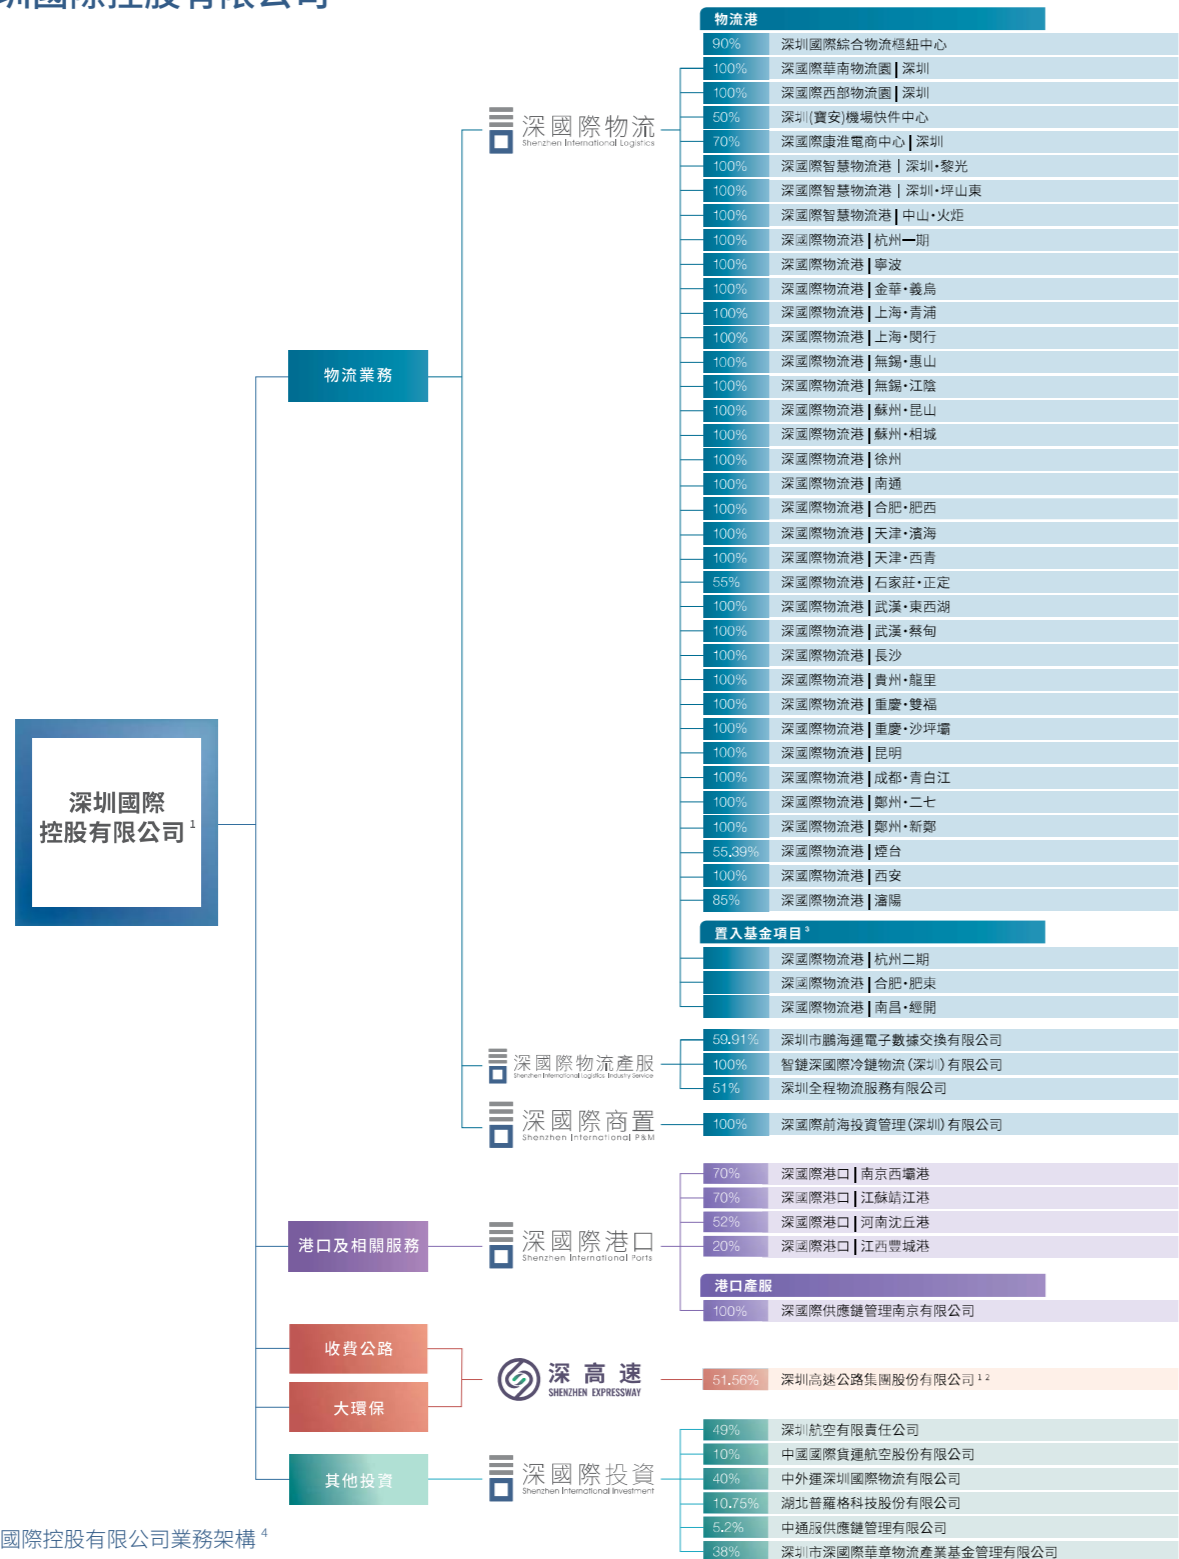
圳國際控股有限公司

深圳國際控股有限公司 $^1$

物流業務

深國際物流
Shenzhen International Logistics

物流港

| | |
|---|---|
| 90% | 深圳國際綜合物流樞紐中心 |
| 100% | 深國際華南物流園 \| 深圳 |
| 100% | 深國際西部物流園 \| 深圳 |
| 50% | 深圳(寶安)機場快件中心 |
| 70% | 深國際康淮電商中心 \| 深圳 |
| 100% | 深國際智慧物流港 \| 深圳·黎光 |
| 100% | 深國際智慧物流港 \| 深圳·坪山東 |
| 100% | 深國際智慧物流港 \| 中山·火炬 |
| 100% | 深國際物流港 \| 杭州一期 |
| 100% | 深國際物流港 \| 寧波 |
| 100% | 深國際物流港 \| 金華·義烏 |
| 100% | 深國際物流港 \| 上海·青浦 |
| 100% | 深國際物流港 \| 上海·閔行 |
| 100% | 深國際物流港 \| 無錫·惠山 |
| 100% | 深國際物流港 \| 無錫·江陰 |
| 100% | 深國際物流港 \| 蘇州·昆山 |
| 100% | 深國際物流港 \| 蘇州·相城 |
| 100% | 深國際物流港 \| 徐州 |
| 100% | 深國際物流港 \| 南通 |
| 100% | 深國際物流港 \| 合肥·肥西 |
| 100% | 深國際物流港 \| 天津·濱海 |
| 100% | 深國際物流港 \| 天津·西青 |
| 55% | 深國際物流港 \| 石家莊·正定 |
| 100% | 深國際物流港 \| 武漢·東西湖 |
| 100% | 深國際物流港 \| 武漢·蔡甸 |
| 100% | 深國際物流港 \| 長沙 |
| 100% | 深國際物流港 \| 貴州·龍里 |
| 100% | 深國際物流港 \| 重慶·雙福 |
| 100% | 深國際物流港 \| 重慶·沙坪壩 |
| 100% | 深國際物流港 \| 昆明 |
| 100% | 深國際物流港 \| 成都·青白江 |
| 100% | 深國際物流港 \| 鄭州·二七 |
| 100% | 深國際物流港 \| 鄭州·新鄭 |
| 55.39% | 深國際物流港 \| 煙台 |
| 100% | 深國際物流港 \| 西安 |
| 85% | 深國際物流港 \| 瀋陽 |

置入基金項目 $^3$

深國際物流港 | 杭州二期
深國際物流港 | 合肥·肥東
深國際物流港 | 南昌·經開

深國際物流產服
Shenzhen International Logistics Industry Service

| | |
|---|---|
| 59.91% | 深圳市鵬海運電子數據交換有限公司 |
| 100% | 智鏈深國際冷鏈物流(深圳)有限公司 |
| 51% | 深圳全程物流服務有限公司 |

深國際商置
Shenzhen International P&M

| | |
|---|---|
| 100% | 深國際前海投資管理(深圳)有限公司 |

港口及相關服務

深國際港口
Shenzhen International Ports

| | |
|---|---|
| 70% | 深國際港口 \| 南京西壩港 |
| 70% | 深國際港口 \| 江蘇靖江港 |
| 52% | 深國際港口 \| 河南沈丘港 |
| 20% | 深國際港口 \| 江西豐城港 |

港口產服

| | |
|---|---|
| 100% | 深國際供應鏈管理南京有限公司 |

收費公路
大環保

深高速
SHENZHEN EXPRESSWAY

| | |
|---|---|
| 51.56% | 深圳高速公路集團股份有限公司 $^{1\ 2}$ |

其他投資

深國際投資
Shenzhen International Investment

| | |
|---|---|
| 49% | 深圳航空有限責任公司 |
| 10% | 中國國際貨運航空股份有限公司 |
| 40% | 中外運深圳國際物流有限公司 |
| 10.75% | 湖北普羅格科技股份有限公司 |
| 5.2% | 中通服供應鏈管理有限公司 |
| 38% | 深圳市深國際華章物流產業基金管理有限公司 |

國際控股有限公司業務架構 $^4$